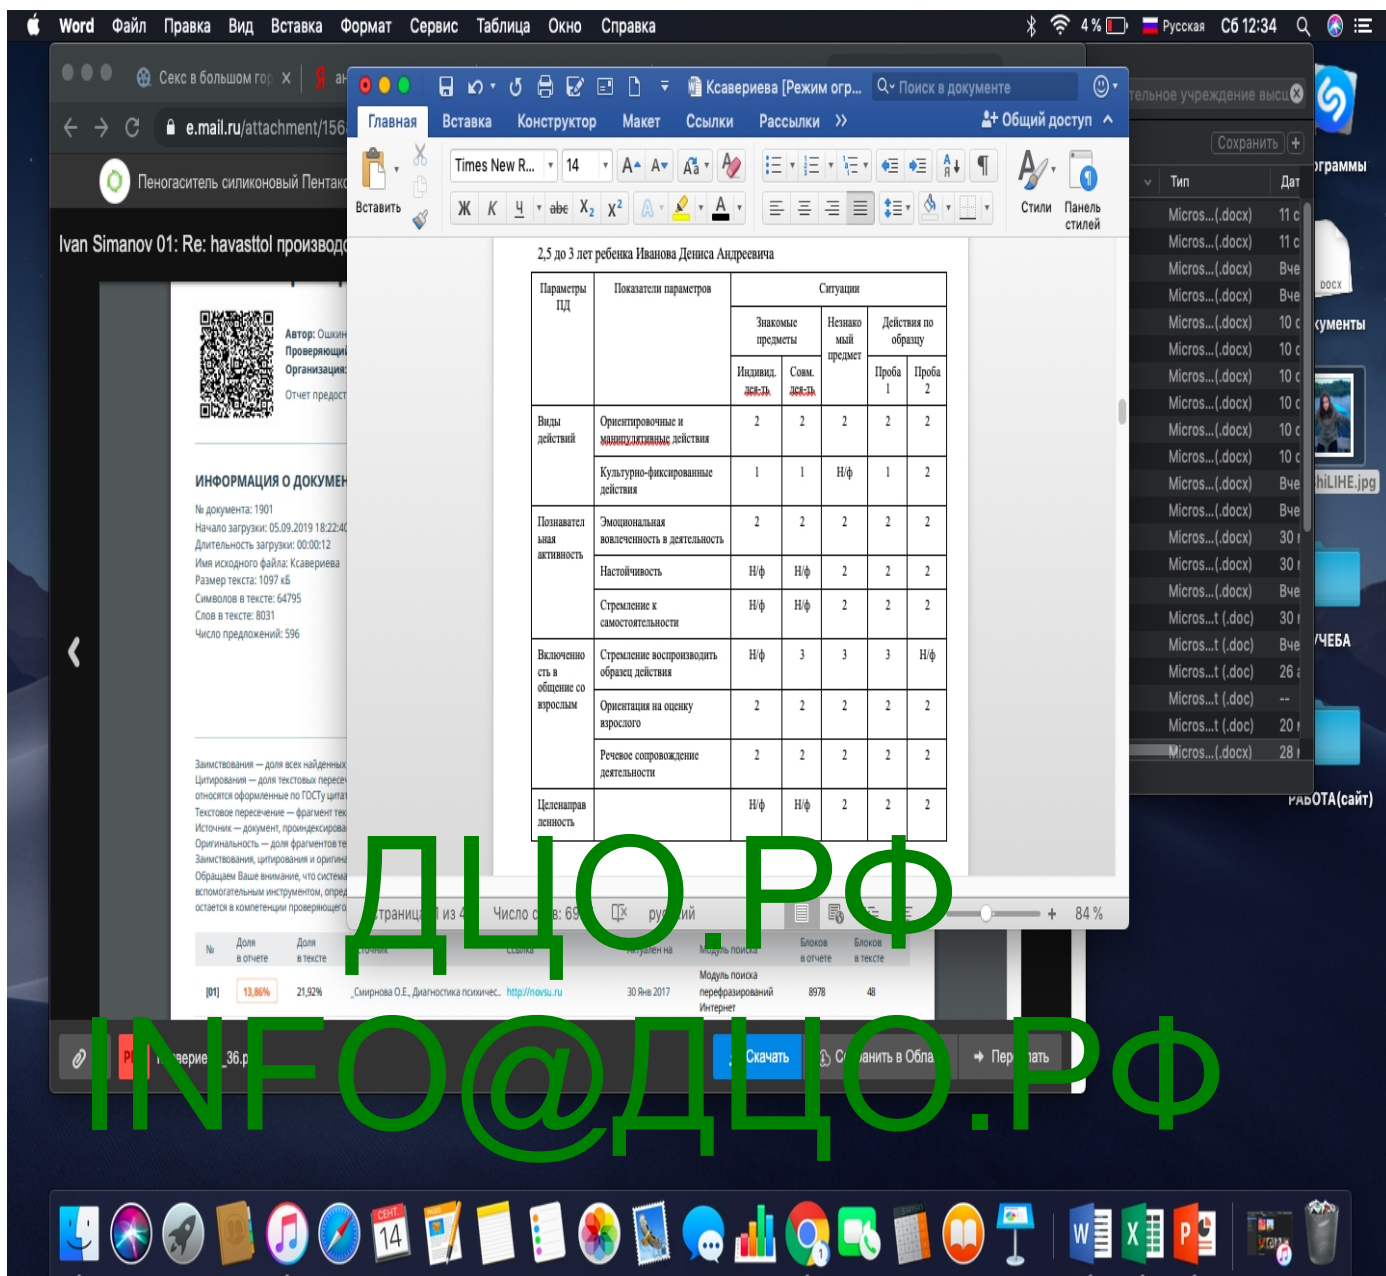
Word Файл Правка Вид Вставка Формат Сервис Таблица Окно Справка 4 % Русская Сб 12:34

Секс в большом гор
e.mail.ru/attachment/156
Пеноогаситель силиконовый Пентакс
Ivan Simanov 01: Re: havasttol производ

Ксавериева [Режим огр...
Поиск в документе
Главная Вставка Конструктор Макет Ссылки Рецензия
Общий доступ
Times New R... 14
Вставить
Стили Панель стилей

Автор: Ошкин
Проверяющий
Организация:
Отчет предост

ИНФОРМАЦИЯ О ДОКУМЕН
№ документа: 1901
Начало загрузки: 05.09.2019 18:22:40
Длительность загрузки: 00:00:12
Имя исходного файла: Ксавериева
Размер текста: 1097 кБ
Символов в тексте: 64795
Слов в тексте: 8031
Число предложений: 596

2,5 до 3 лет ребенка Иванова Дениса Андреевича

| Параметры ПД | Показатели параметров | Ситуации | | | | |
|---|---|---|---|---|---|---|
| | | Знакомые предметы | | Незнакомый предмет | Действия по образцу | |
| | | Индивид. дея-ть | Совм. дея-ть | | Проба 1 | Проба 2 |
| Виды действий | Ориентировочные и манипулятивные действия | 2 | 2 | 2 | 2 | 2 |
| | Культурно-фиксированные действия | 1 | 1 | Н/ф | 1 | 2 |
| Познавательная активность | Эмоциональная вовлеченность в деятельность | 2 | 2 | 2 | 2 | 2 |
| | Настойчивость | Н/ф | Н/ф | 2 | 2 | 2 |
| | Стремление к самостоятельности | Н/ф | Н/ф | 2 | 2 | 2 |
| Включенность в общение со взрослым | Стремление воспроизводить образец действия | Н/ф | 3 | 3 | 3 | Н/ф |
| | Ориентация на оценку взрослого | 2 | 2 | 2 | 2 | 2 |
| | Речевое сопровождение деятельности | 2 | 2 | 2 | 2 | 2 |
| Целенаправленность | | Н/ф | Н/ф | 2 | 2 | 2 |

Страница 1 из 4 Число слов: 69 русский 84 %

Заимствования — доля всех найденных
Цитирования — доля текстовых пересеч
относятся оформленные по ГОСТу цитат
Текстовое пересечение — фрагмент тек
Источник — документ, проиндексирова
Оригинальность — доля фрагментов те
Заимствования, цитирования и оригина
Обращаем Ваше внимание, что система
вспомогательным инструментом, опред
остается в компетенции проверяющего

| № | Доля в отчете | Доля в тексте | Источник | Ссылка | Актуален на | Модуль поиска | Блоков в отчете | Блоков в тексте |
|---|---|---|---|---|---|---|---|---|
| [01] | 13,86% | 21,92% | Смирнова О.Е. Диагностика психичес... | http://novsu.ru | 30 Янв 2017 | Модуль поиска перефразирований Интернет | 8978 | 48 |

верие 36.р
Скачать Сохранить в Облако Переслать

тельное учреждение высш
Сохранить
Тип Дат
Micros...(.docx) 11 с
Micros...(.docx) 11 с
Micros...(.docx) Вче
Micros...(.docx) Вче
Micros...(.docx) Вче
Micros...(.docx) 10 с
Micros...(.docx) 10 с
Micros...(.docx) 10 с
Micros...(.docx) 10 с
Micros...(.docx) 10 с
Micros...(.docx) 10 с
Micros...(.docx) Вче
Micros...(.docx) Вче
Micros...(.docx) 30
Micros...(.docx) 30
Micros...(.docx) Вче
Micros...t (.doc) 30
Micros...t (.doc) Вче
Micros...t (.doc) 26
Micros...t (.doc) --
Micros...t (.doc) 20
Micros...(.docx) 28
ограммы
DOCX
кументы
hiLIHE.jpg
УЧЕБА
РАБОТА(сайт)

ДЦО.РФ
INFO@ДЦО.РФ